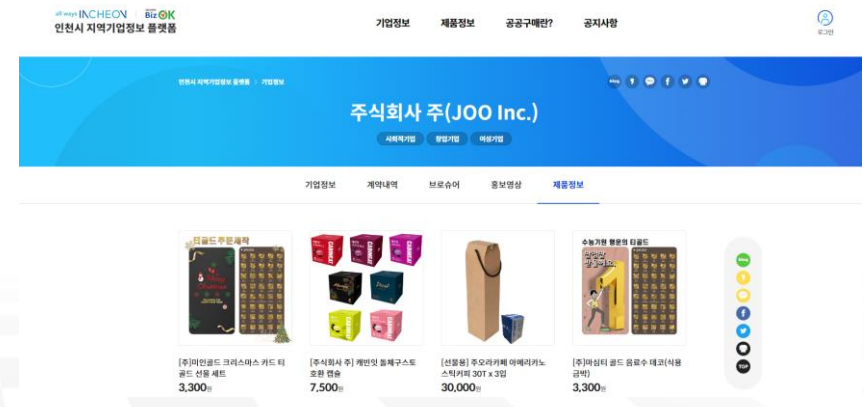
all ways INCHEON | BizOK
인천시 지역기업정보 플랫폼

기업정보
제품정보
공공구매란?
공지사항

로그인

인천시 지역기업정보 플랫폼 > 기업정보

주식회사 주(JOO Inc.)

사회적기업
창업기업
여성기업

기업정보
계약내역
브로슈어
홍보영상
제품정보

티골드 주문제작

[주]미인골드 크리스마스 카드 티골드 선물 세트
3,300원

[주식회사 주] 캐빈잇 돌체구스토 호환 캡슐
7,500원

[선물용] 주오라카페 아메리카노 스틱커피 30T x 3입
30,000원

수능기원 행운의 티골드

[주]마실티 골드 음료수 데코(식용금박)
3,300원

TOP